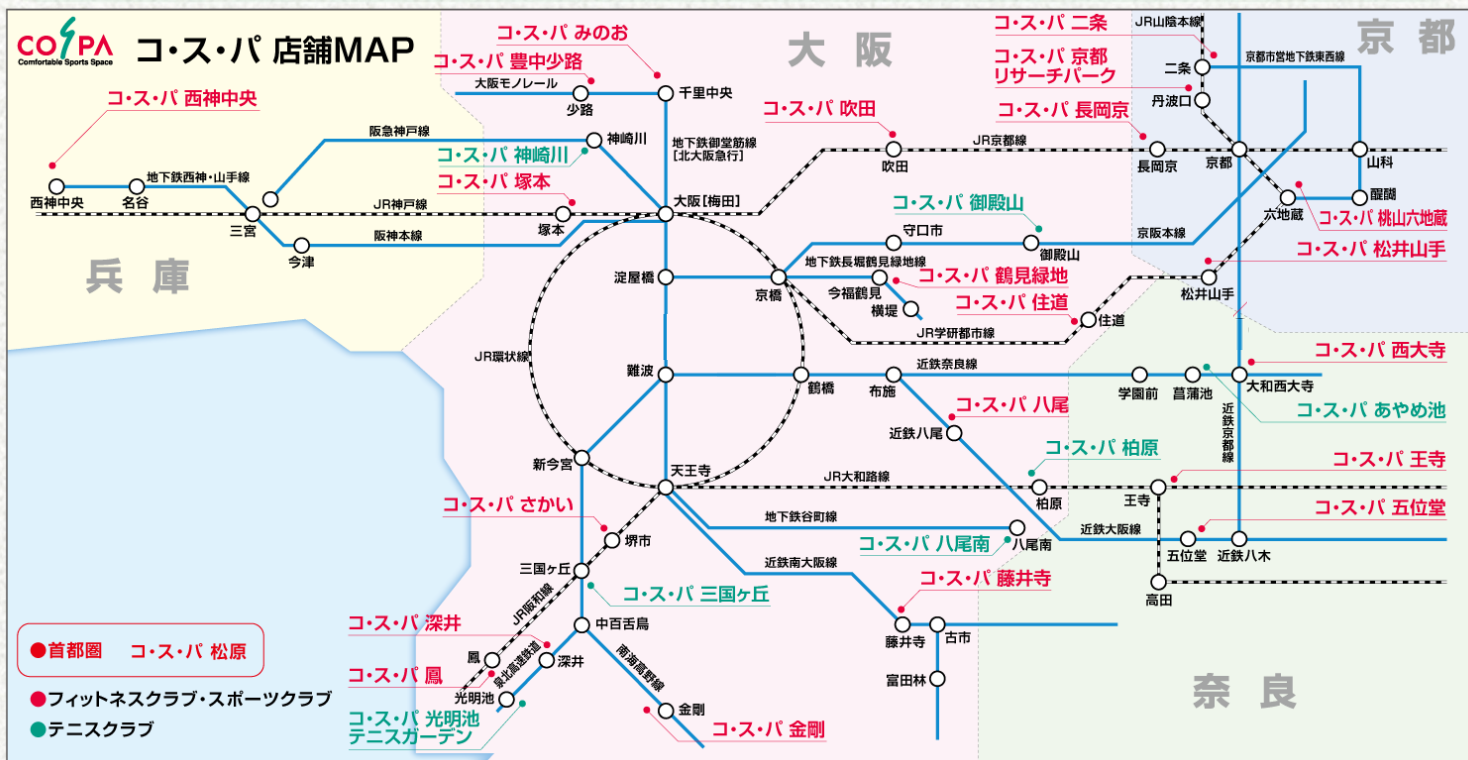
COSPA
Comfortable Sports Space
コ・ス・パ 店舗MAP

大阪
京都
兵庫
奈良

コ・ス・パ 西神中央
西神中央
名谷
地下鉄西神・山手線
三宮
阪急神戸線
JR神戸線
阪神本線
今津

コ・ス・パ みのお
コ・ス・パ 豊中少路
大阪モノレール
少路
千里中央
神崎川
コ・ス・パ 神崎川
コ・ス・パ 塚本
塚本
地下鉄御堂筋線
[北大阪急行]
大阪[梅田]
淀屋橋
JR環状線
難波
新今宮
天王寺
コ・ス・パ さかい
堺市
三国ヶ丘
コ・ス・パ 三国ヶ丘
JR阪和線
中百舌鳥
南海高野線
泉北高速鉄道
コ・ス・パ 深井
深井
鳳
コ・ス・パ 鳳
光明池
コ・ス・パ 光明池
テニスガーデン
金剛
コ・ス・パ 金剛

コ・ス・パ 吹田
吹田
JR京都線
コ・ス・パ 御殿山
守口市
御殿山
京橋
地下鉄長堀鶴見緑地線
今福鶴見
横堤
コ・ス・パ 鶴見緑地
コ・ス・パ 住道
住道
JR学研都市線
京阪本線
鶴橋
布施
近鉄奈良線
コ・ス・パ 八尾
近鉄八尾
コ・ス・パ 柏原
柏原
JR大和路線
地下鉄谷町線
コ・ス・パ 八尾南
八尾南
近鉄南大阪線
コ・ス・パ 藤井寺
藤井寺
古市
富田林

コ・ス・パ 二条
JR山陰本線
コ・ス・パ 京都
リサーチパーク
二条
丹波口
京都市営地下鉄東西線
コ・ス・パ 長岡京
長岡京
京都
山科
醍醐
六地蔵
コ・ス・パ 桃山六地蔵
コ・ス・パ 松井山手
松井山手
コ・ス・パ 西大寺
大和西大寺
学園前
菖蒲池
コ・ス・パ あやめ池
近鉄京都線
コ・ス・パ 王寺
王寺
コ・ス・パ 五位堂
五位堂
近鉄八木
近鉄大阪線
高田

● 首都圏 コ・ス・パ 松原
● フィットネスクラブ・スポーツクラブ
● テニスクラブ